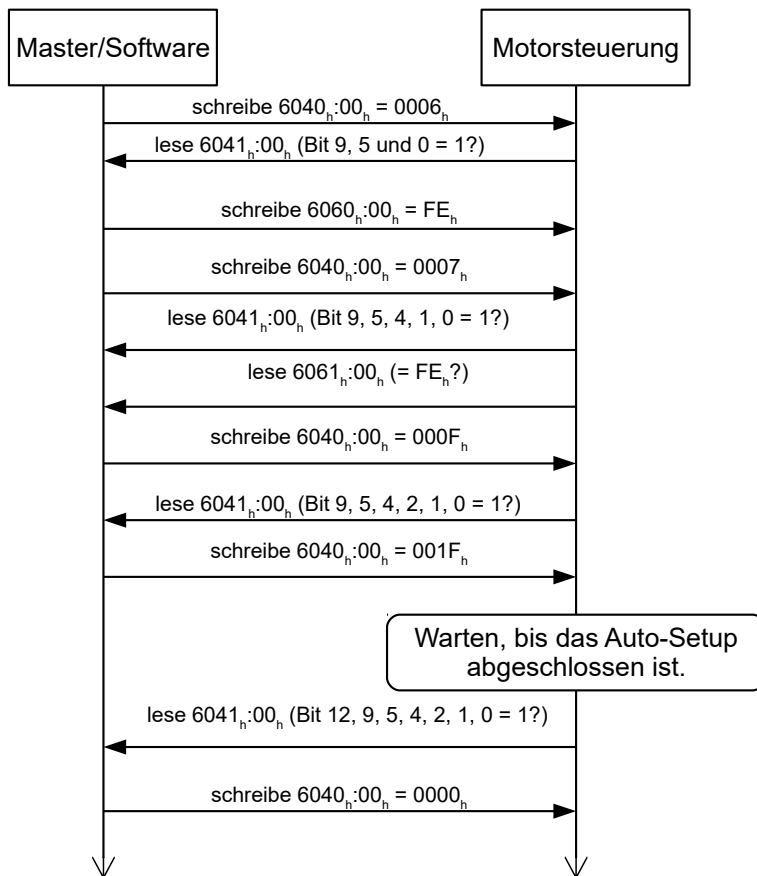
Master/Software

Motorsteuerung

schreibe $6040_h$:$00_h$ = $0006_h$

lese $6041_h$:$00_h$ (Bit 9, 5 und 0 = 1?)

schreibe $6060_h$:$00_h$ = $FE_h$

schreibe $6040_h$:$00_h$ = $0007_h$

lese $6041_h$:$00_h$ (Bit 9, 5, 4, 1, 0 = 1?)

lese $6061_h$:$00_h$ (= $FE_h$?)

schreibe $6040_h$:$00_h$ = $000F_h$

lese $6041_h$:$00_h$ (Bit 9, 5, 4, 2, 1, 0 = 1?)

schreibe $6040_h$:$00_h$ = $001F_h$

Warten, bis das Auto-Setup abgeschlossen ist.

lese $6041_h$:$00_h$ (Bit 12, 9, 5, 4, 2, 1, 0 = 1?)

schreibe $6040_h$:$00_h$ = $0000_h$